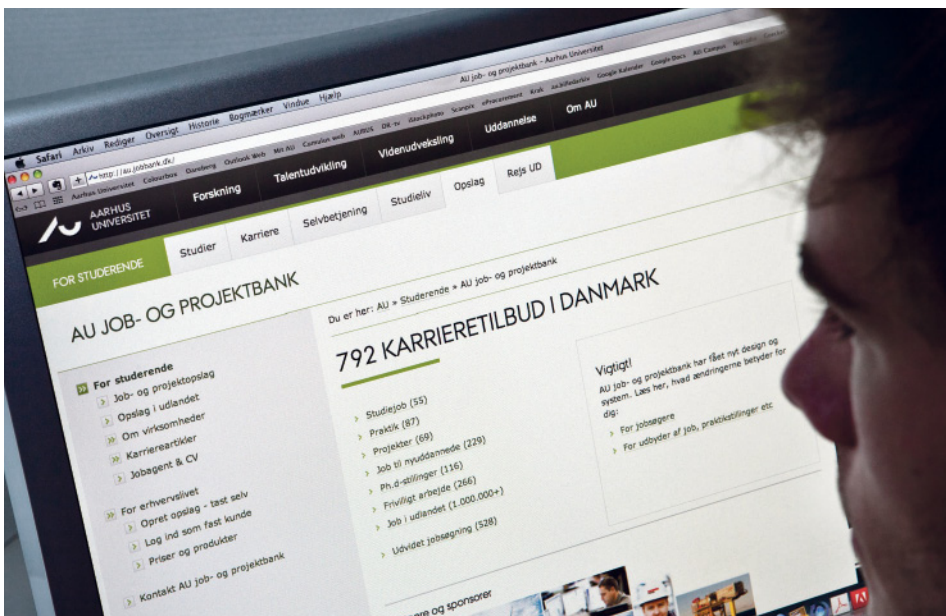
Safari Arkiv Rediger Oversigt Historie Bogmærker Vindue Hjælp

AU job- og projektbank - Aarhus Universitet

http://au.jobbank.dk/

Aarhus Universitet Colourbox Danbørg Outlook Web Mit AU Cumulus web AUBIS DK-tv iStockphoto Scanpix eProcurement Krak AxaMedarbi Google Kalender Google Docs AU Campus

Forskning Talentudvikling Videnudveksling Uddannelse Om AU

AARHUS UNIVERSITET

Studier Karriere Selvbetjening Studieliv Opslag Rejs UD

FOR STUDERENDE

AU JOB- OG PROJEKTBANK

Du er her: AU » Studerende » AU job- og projektbank

792 KARRIERETILBUD I DANMARK

For studerende
Job- og projektopslag
Opslag i udlandet
Om virksomheder
Karriereartikler
Jobagent & CV

For erhvervslivet
Opret opslag - tast selv
Log ind som fast kunde
Priser og produkter

Kontakt AU job- og projektbank

Studiejob (55)
Praktik (87)
Projekter (69)
Job til nyuddannede (229)
Ph.d-stillinger (116)
Frivilligt arbejde (266)
Job i udlandet (1.000.000+)

Udvidet jobsøgning (528)

Vigtigt!
AU job- og projektbank har fået nyt design og system. Læs her, hvad ændringerne betyder for dig:

For jobsøgere
For udbyder af job, praktikstillinger etc

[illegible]re og sponsorer